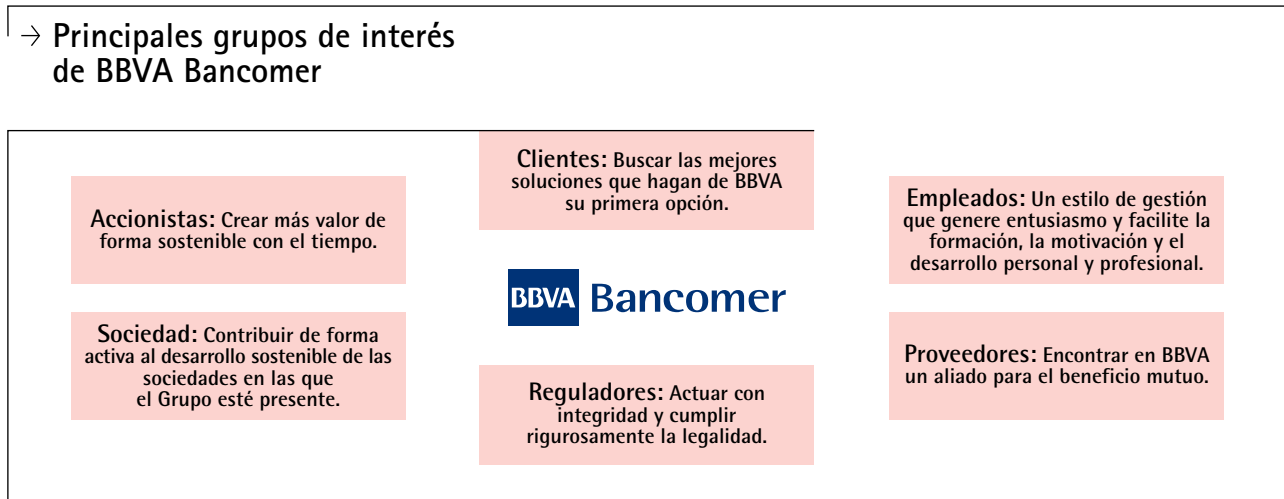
→ Principales grupos de interés de BBVA Bancomer

Clientes: Buscar las mejores soluciones que hagan de BBVA su primera opción.

Accionistas: Crear más valor de forma sostenible con el tiempo.

Empleados: Un estilo de gestión que genere entusiasmo y facilite la formación, la motivación y el desarrollo personal y profesional.

BBVA Bancomer

Sociedad: Contribuir de forma activa al desarrollo sostenible de las sociedades en las que el Grupo esté presente.

Proveedores: Encontrar en BBVA un aliado para el beneficio mutuo.

Reguladores: Actuar con integridad y cumplir rigurosamente la legalidad.